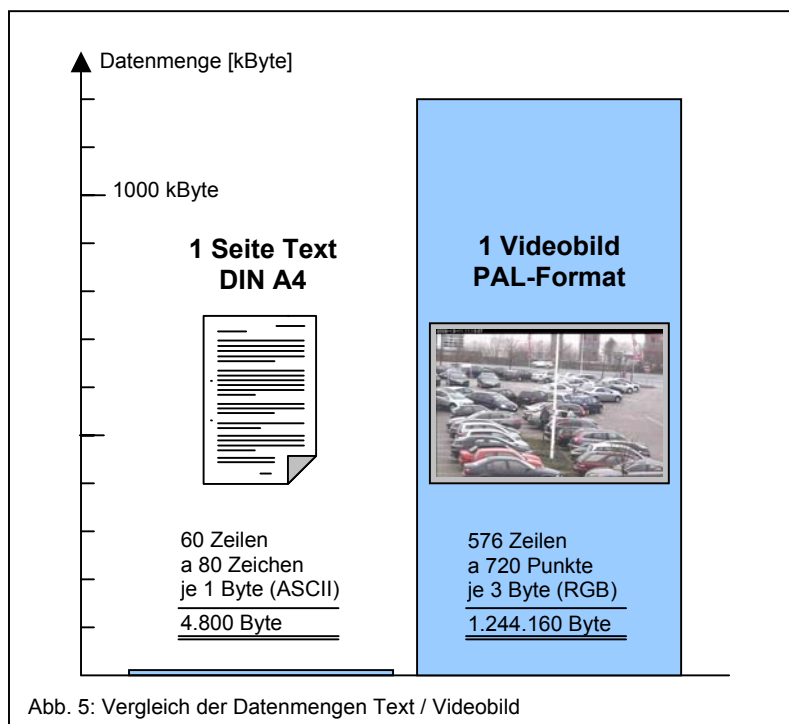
Datenmenge [kByte]

1000 kByte

1 Seite Text
DIN A4

60 Zeilen
a 80 Zeichen
je 1 Byte (ASCII)
4.800 Byte

1 Videobild
PAL-Format

576 Zeilen
a 720 Punkte
je 3 Byte (RGB)
1.244.160 Byte

Abb. 5: Vergleich der Datenmengen Text / Videobild